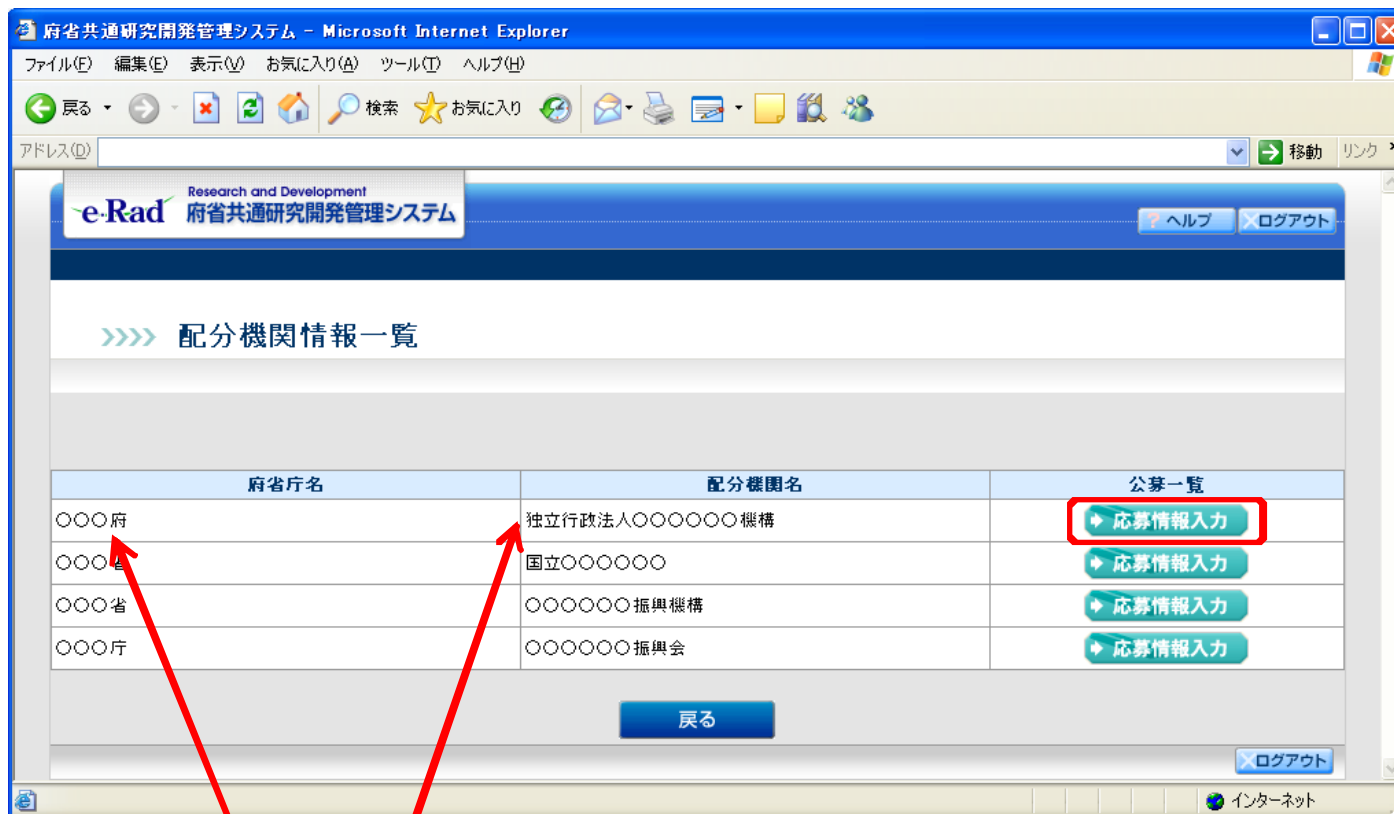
府省共通研究開発管理システム - Microsoft Internet Explorer

ファイル(F) 編集(E) 表示(V) お気に入り(A) ツール(T) ヘルプ(H)

戻る 検索 お気に入り

アドレス(D) 移動 リンク

e-Rad Research and Development 府省共通研究開発管理システム

ヘルプ ログアウト

配分機関情報一覧

| 府省庁名 | 配分機関名 | 公募一覧 |
|---|---|---|
| ○○○府 | 独立行政法人○○○○○○機構 | 応募情報入力 |
| ○○○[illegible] | 国立○○○○○○ | 応募情報入力 |
| ○○○省 | ○○○○○○振興機構 | 応募情報入力 |
| ○○○庁 | ○○○○○○振興会 | 応募情報入力 |

戻る

ログアウト

インターネット